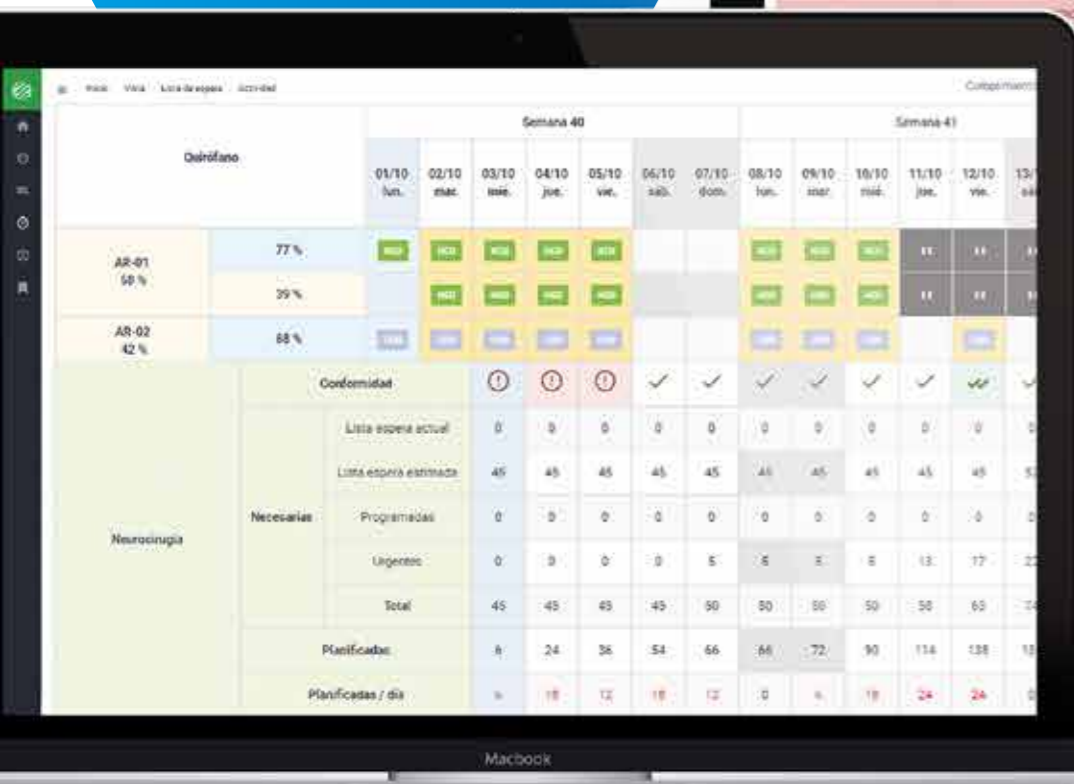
Inicio Visita Lista de espera Actividad

Comportamiento

| Quirófano | | | | Semana 40 | | | | | | | Semana 41 | | | | | |
|---|---|---|---|---|---|---|---|---|---|---|---|---|---|---|---|---|
| | | | | 01/10 lun. | 02/10 mar. | 03/10 mié. | 04/10 jue. | 05/10 vie. | 06/10 sáb. | 07/10 dom. | 08/10 lun. | 09/10 mar. | 10/10 mié. | 11/10 jue. | 12/10 vie. | 13/ sá |
| AR-01 58 % | 77 % | | | NCX | NCX | NCX | NCX | NCX | | | NCX | NCX | NCX | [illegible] | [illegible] | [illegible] |
| | 39 % | | | | NCX | NCX | NCX | NCX | | | NCX | NCX | NCX | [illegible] | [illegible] | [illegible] |
| AR-02 42 % | 88 % | | | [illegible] | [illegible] | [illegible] | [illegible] | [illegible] | | | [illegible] | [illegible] | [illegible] | | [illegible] | |
| Neurocirugía | Conformidad | | | ⓘ | ⓘ | ⓘ | ✓ | ✓ | ✓ | ✓ | ✓ | ✓ | ✓ | ✓ | | |
| | Necesarias | Lista espera actual | | 0 | 0 | 0 | 0 | 0 | 0 | 0 | 0 | 0 | 0 | 0 | | |
| | | Lista espera estimada | | 45 | 45 | 45 | 45 | 45 | 45 | 45 | 45 | 45 | 45 | 5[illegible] | | |
| | | Programadas | | 0 | 0 | 0 | 0 | 0 | 0 | 0 | 0 | 0 | 0 | 0 | | |
| | | Urgentes | | 0 | 0 | 0 | 0 | 5 | 5 | 5 | 5 | 13 | 17 | 2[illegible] | | |
| | | Total | | 45 | 45 | 45 | 45 | 50 | 50 | 50 | 50 | 58 | 63 | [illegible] | | |
| | Planificadas | | | 6 | 24 | 36 | 54 | 66 | 66 | 72 | 90 | 114 | 138 | 1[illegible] | | |
| | Planificadas / día | | | 6 | 18 | 12 | 18 | 12 | 0 | 6 | 18 | 24 | 24 | 0 | | |

Macbook